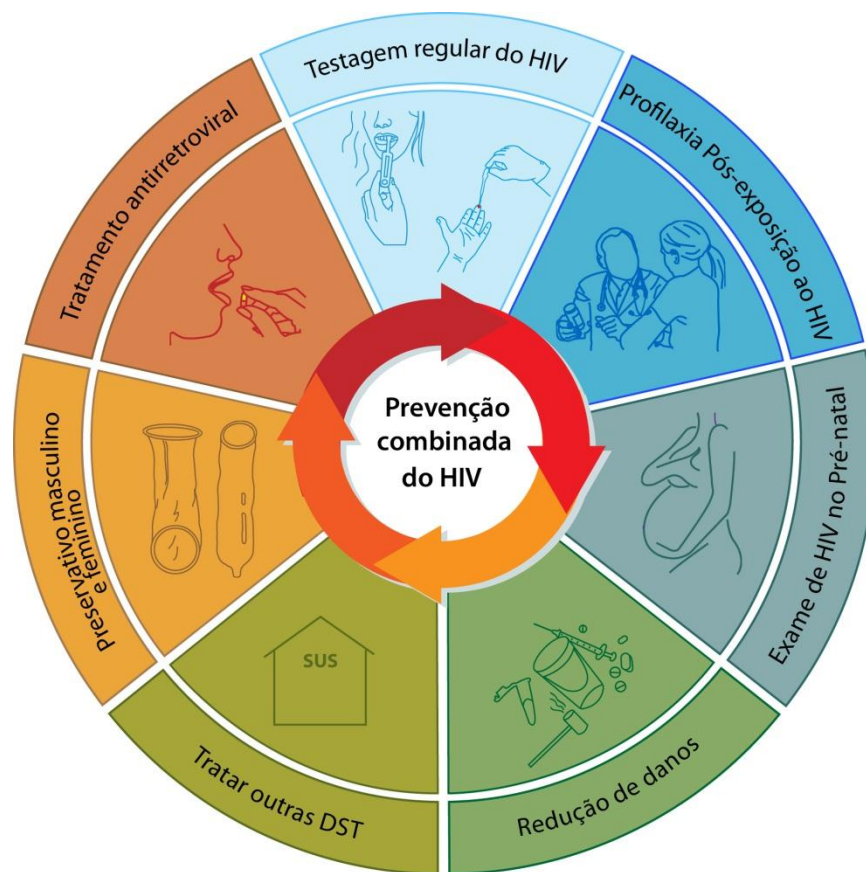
Testagem regular do HIV

Profilaxia Pós-exposição ao HIV

Exame de HIV no Pré-natal

Redução de danos

Tratar outras DST

SUS

Preservativo masculino e feminino

Tratamento antirretroviral

Prevenção combinada do HIV